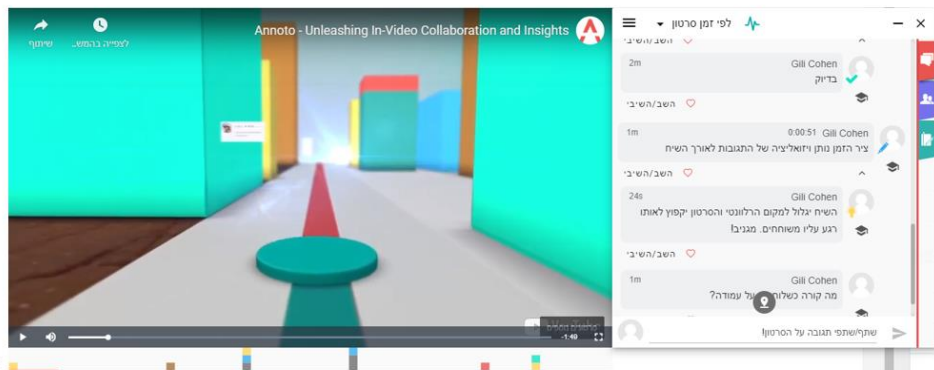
Annoto - Unleashing In-Video Collaboration and Insights

שיתוף

לצפייה בהמשך

-1:40

לפי זמן סרטון

השב/השיבי

Gili Cohen
2m
בדיוק

השב/השיבי

Gili Cohen
0:00:51
1m
ציר הזמן נותן ויזואליזציה של התגובות לאורך השיח

השב/השיבי

Gili Cohen
24s
השיח יגלול למקום הרלוונטי והסרטון יקפוץ לאותו רגע עליו משוחחים. מגניב!

השב/השיבי

Gili Cohen
1m
מה קורה כשלו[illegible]על עמודה?

שתף/שתפי תגובה על הסרטון!